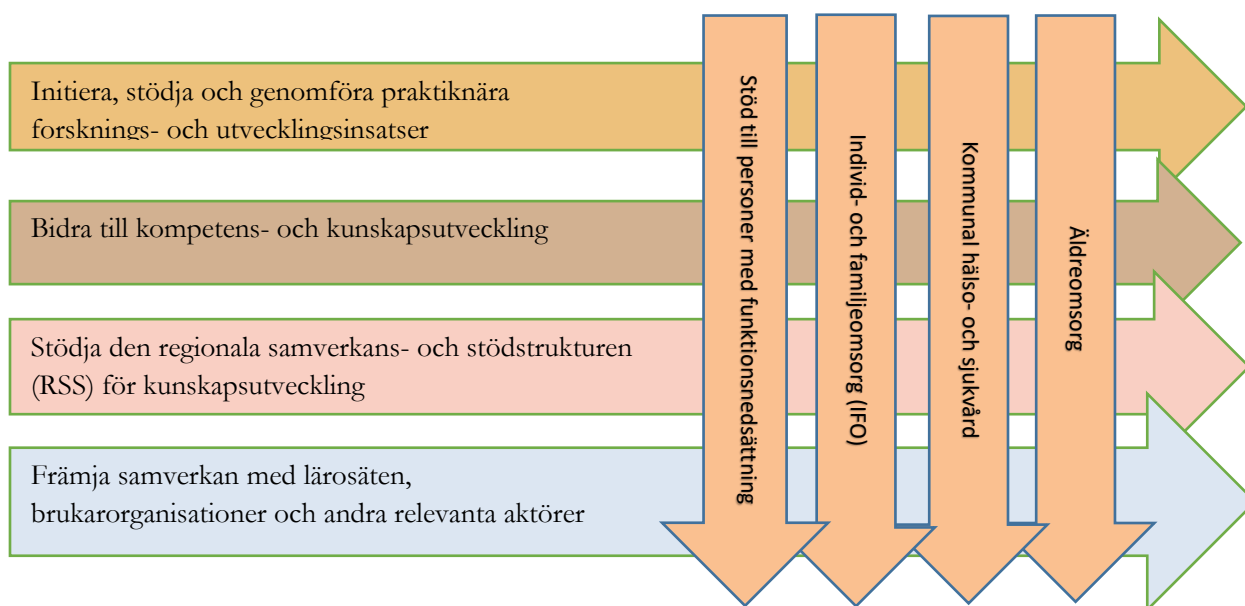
Initiera, stödja och genomföra praktiknära forsknings- och utvecklingsinsatser

Bidra till kompetens- och kunskapsutveckling

Stödja den regionala samverkans- och stödstrukturen (RSS) för kunskapsutveckling

Främja samverkan med lärosäten, brukarorganisationer och andra relevanta aktörer

Stöd till personer med funktionsnedsättning

Individ- och familjeomsorg (IFO)

Kommunal hälso- och sjukvård

Äldreomsorg